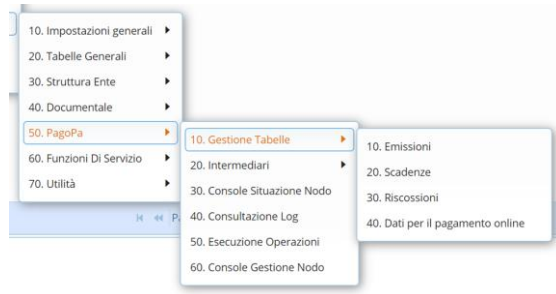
10. Impostazioni generali
20. Tabelle Generali
30. Struttura Ente
40. Documentale
50. PagoPa
60. Funzioni Di Servizio
70. Utilità

10. Gestione Tabelle
20. Intermediari
30. Console Situazione Nodo
40. Consultazione Log
50. Esecuzione Operazioni
60. Console Gestione Nodo

10. Emissioni
20. Scadenze
30. Riscossioni
40. Dati per il pagamento online

P